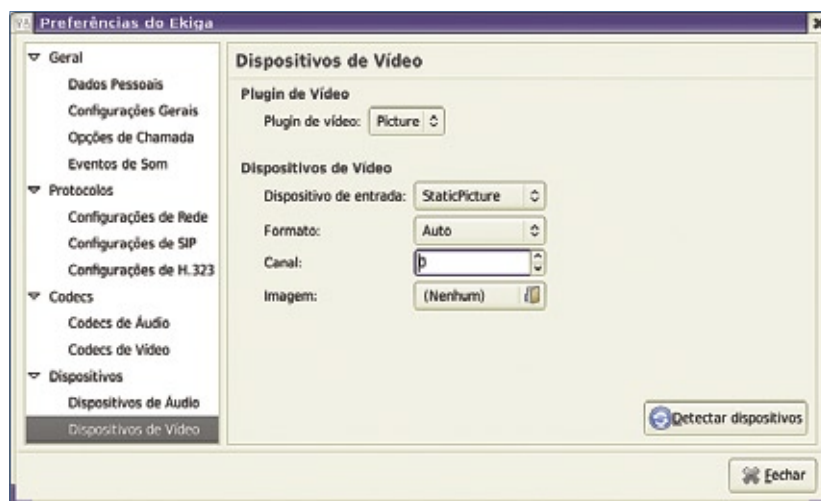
Preferências do Ekiga

Geral
Dados Pessoais
Configurações Gerais
Opções de Chamada
Eventos de Som
Protocolos
Configurações de Rede
Configurações de SIP
Configurações de H.323
Codecs
Codecs de Áudio
Codecs de Vídeo
Dispositivos
Dispositivos de Áudio
Dispositivos de Vídeo

Dispositivos de Vídeo

Plugin de Vídeo
Plugin de vídeo: Picture

Dispositivos de Vídeo
Dispositivo de entrada: StaticPicture
Formato: Auto
Canal: 0
Imagem: (Nenhum)

Detectar dispositivos

Fechar